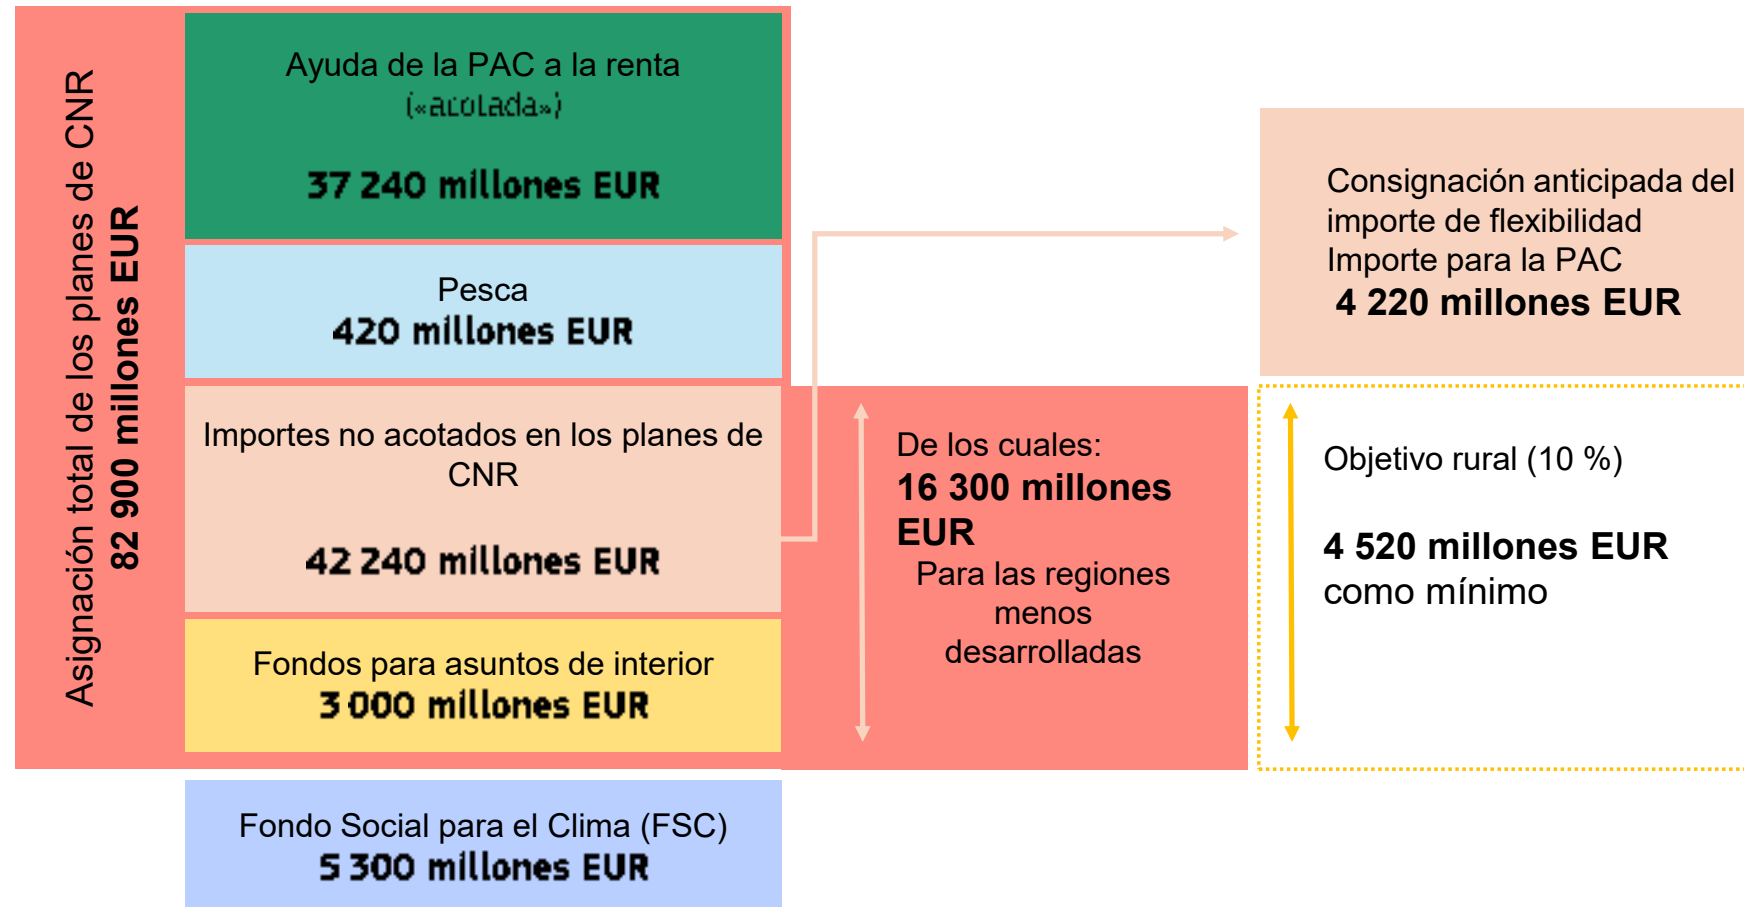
Asignación total de los planes de CNR
82 900 millones EUR

Ayuda de la PAC a la renta
(«acotada»)

37 240 millones EUR

Pesca
420 millones EUR

Importes no acotados en los planes de CNR

42 240 millones EUR

Fondos para asuntos de interior
3 000 millones EUR

Fondo Social para el Clima (FSC)
5 300 millones EUR

Consignación anticipada del importe de flexibilidad
Importe para la PAC
4 220 millones EUR

De los cuales:
16 300 millones EUR
Para las regiones menos desarrolladas

Objetivo rural (10 %)

4 520 millones EUR
como mínimo